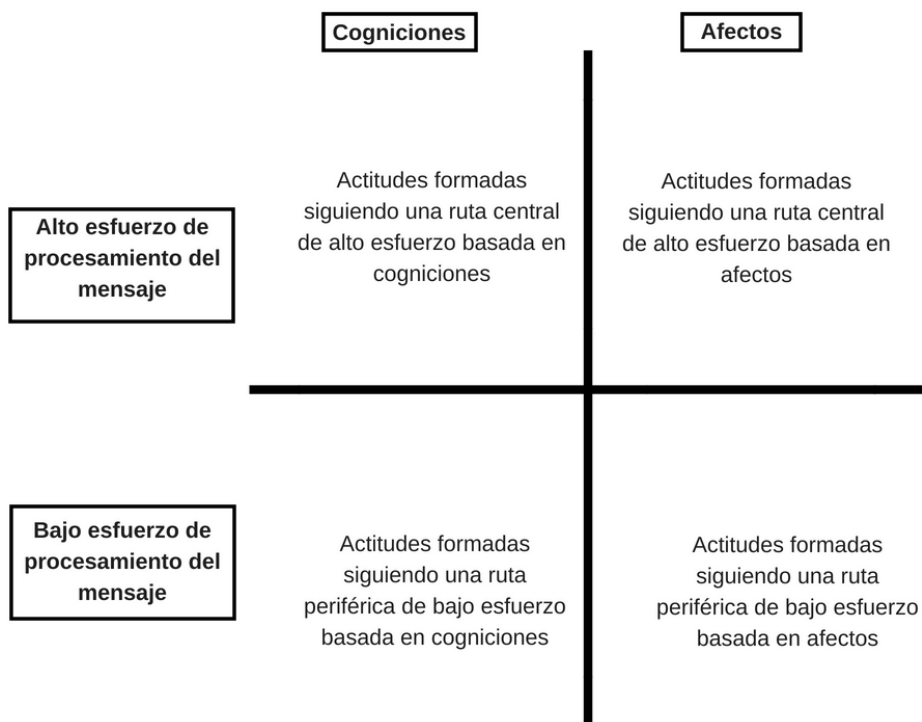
|  | Cogniciones | Afectos |
|---|---|---|
| Alto esfuerzo de procesamiento del mensaje | Actitudes formadas siguiendo una ruta central de alto esfuerzo basada en cogniciones | Actitudes formadas siguiendo una ruta central de alto esfuerzo basada en afectos |
| Bajo esfuerzo de procesamiento del mensaje | Actitudes formadas siguiendo una ruta periférica de bajo esfuerzo basada en cogniciones | Actitudes formadas siguiendo una ruta periférica de bajo esfuerzo basada en afectos |